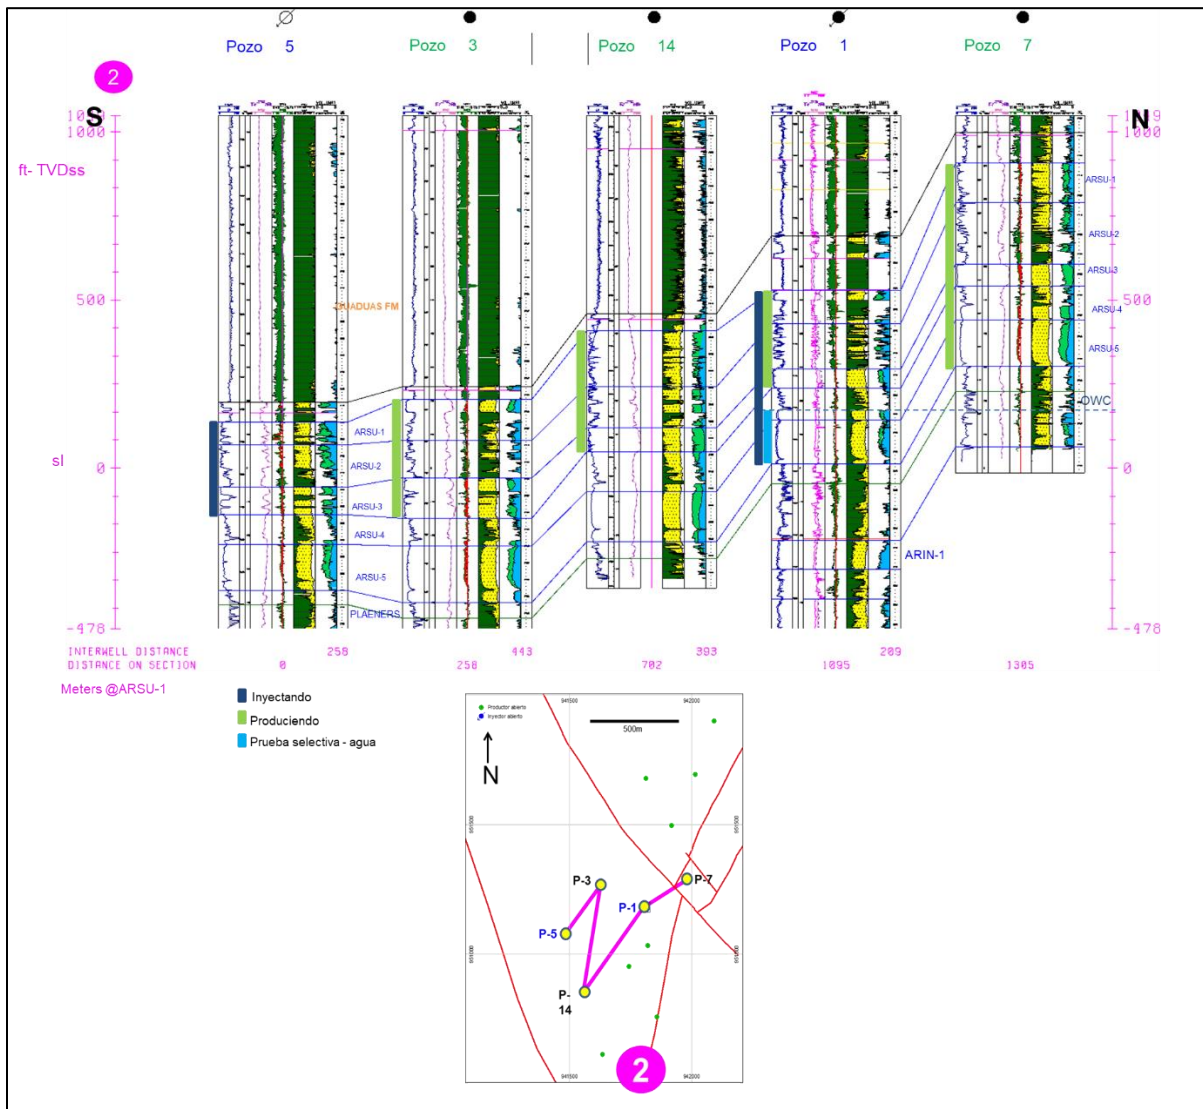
Pozo 5
Pozo 3
Pozo 14
Pozo 1
Pozo 7

2

S
N

1019
1000
ft- TVDss
500
sl
0
-478

1019
1000
500
0
-478

GUADUAS FM
ARSU-1
ARSU-2
ARSU-3
ARSU-4
ARSU-5
PLAENERS

ARSU-1
ARSU-2
ARSU-3
ARSU-4
ARSU-5
OWC

ARIN-1

INTERWELL DISTANCE 258 443 393 209
DISTANCE ON SECTION 0 258 702 1095 1305

Meters @ARSU-1

Inyectando
Produciendo
Prueba selectiva - agua

Productor abierto
Inyector abierto
500m
N
P-3
P-7
P-1
P-5
P-14

2